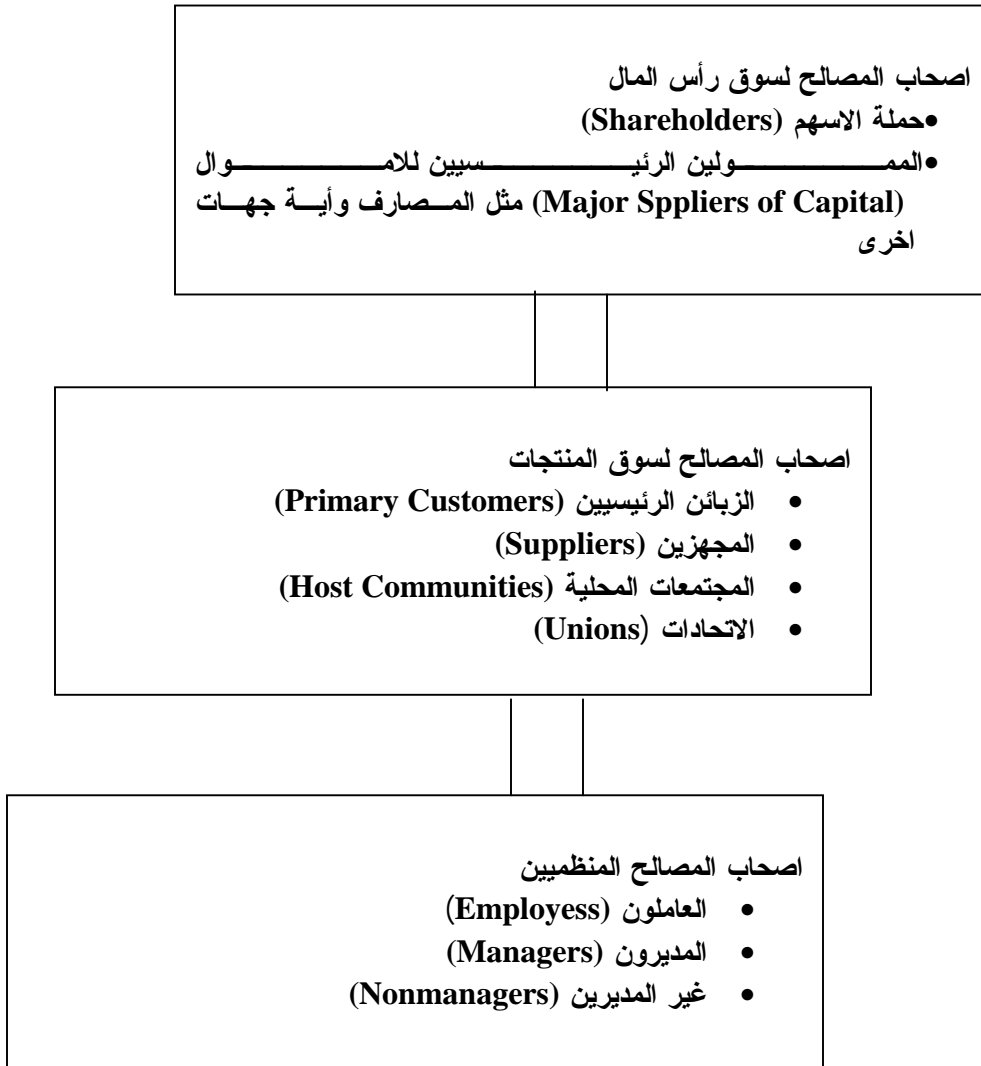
اصحاب المصالح لسوق رأس المال
• حملة الاسهم (Shareholders)
• الممولين الرئيسيين للاموال (Major Sppliers of Capital) مثل المصارف وأية جهات اخرى

اصحاب المصالح لسوق المنتجات
• الزبائن الرئيسيين (Primary Customers)
• المجهزين (Suppliers)
• المجتمعات المحلية (Host Communities)
• الاتحادات (Unions)

اصحاب المصالح المنظميين
• العاملون (Employess)
• المديرون (Managers)
• غير المديرين (Nonmanagers)